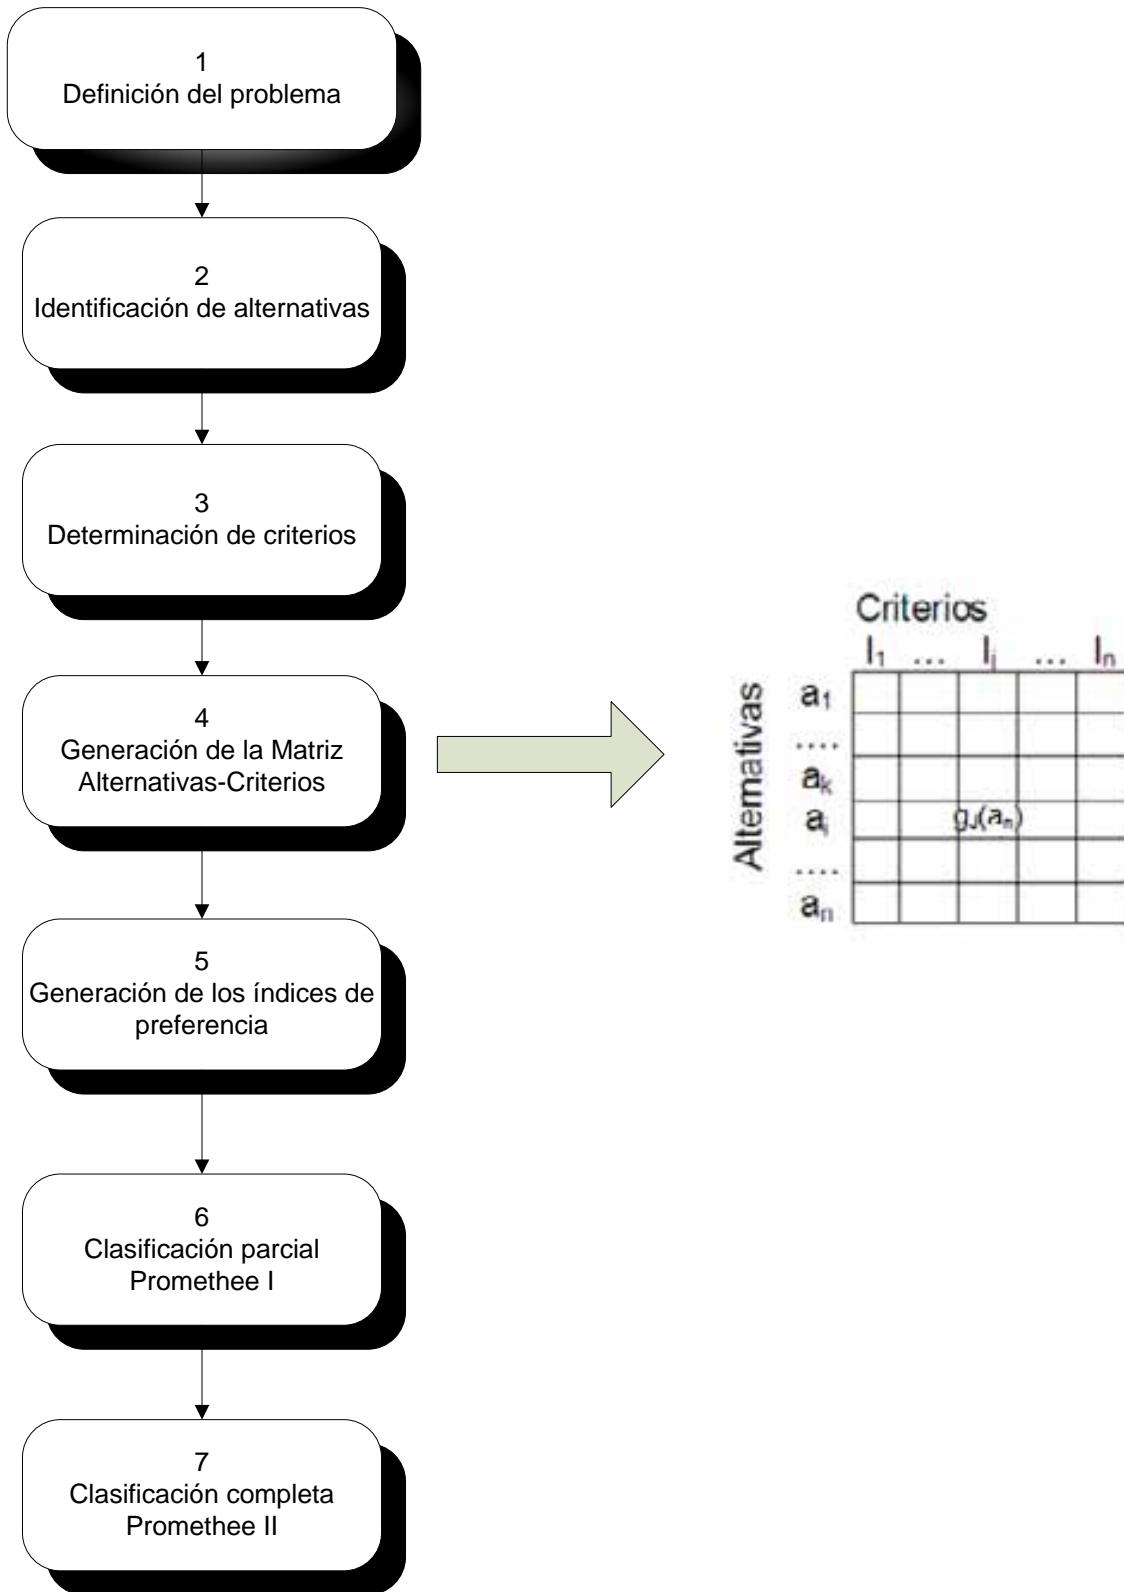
1
Definición del problema

2
Identificación de alternativas

3
Determinación de criterios

4
Generación de la Matriz Alternativas-Criterios

5
Generación de los índices de preferencia

6
Clasificación parcial Promethee I

7
Clasificación completa Promethee II

Criterios

Alternativas

| | $I_1$ | ... | $I_j$ | ... | $I_n$ |
|---|---|---|---|---|---|
| $a_1$ | | | | | |
| .... | | | | | |
| $a_k$ | | | | | |
| $a_i$ | | | $g_J(a_n)$ | | |
| .... | | | | | |
| $a_n$ | | | | | |